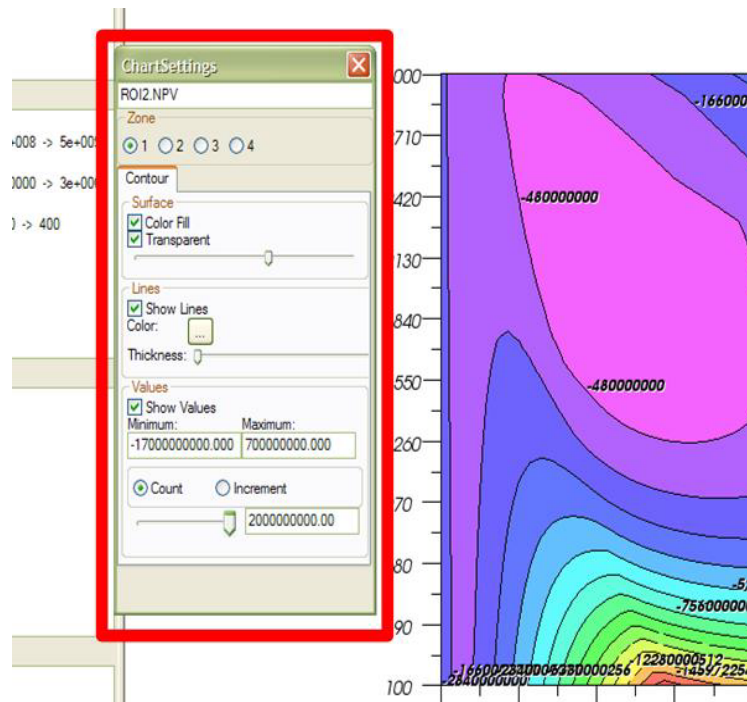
+008 -> 5e+00
0000 -> 3e+00
) -> 400

ChartSettings
ROI2.NPV
Zone
1 2 3 4
Contour
Surface
Color Fill
Transparent
Lines
Show Lines
Color:
...
Thickness:
Values
Show Values
Minimum:
Maximum:
-17000000000.000
700000000.000
Count
Increment
2000000000.00

000
710
420
130
840
550
260
70
80
90
100

-166000
-480000000
-480000000
-5
-756000000
-12280000512
-1660023300005330000256
-2840000000
-1457722